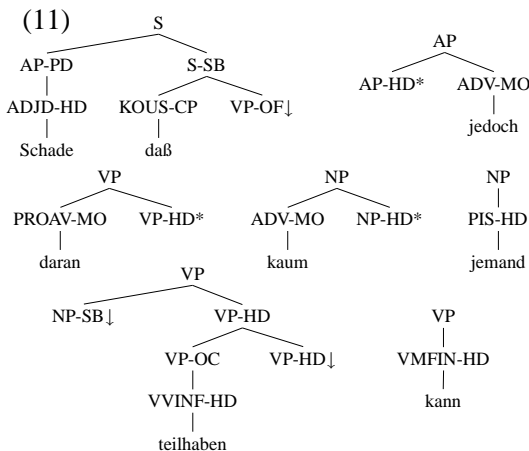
(11)

S
AP-PD
ADJD-HD
Schade
S-SB
KOUS-CP
daß
VP-OF↓

AP
AP-HD*
ADV-MO
jedoch

VP
PROAV-MO
daran
VP-HD*

NP
ADV-MO
kaum
NP-HD*

NP
PIS-HD
jemand

VP
NP-SB↓
VP-HD
VP-OC
VVINF-HD
teilhaben
VP-HD↓

VP
VMFIN-HD
kann